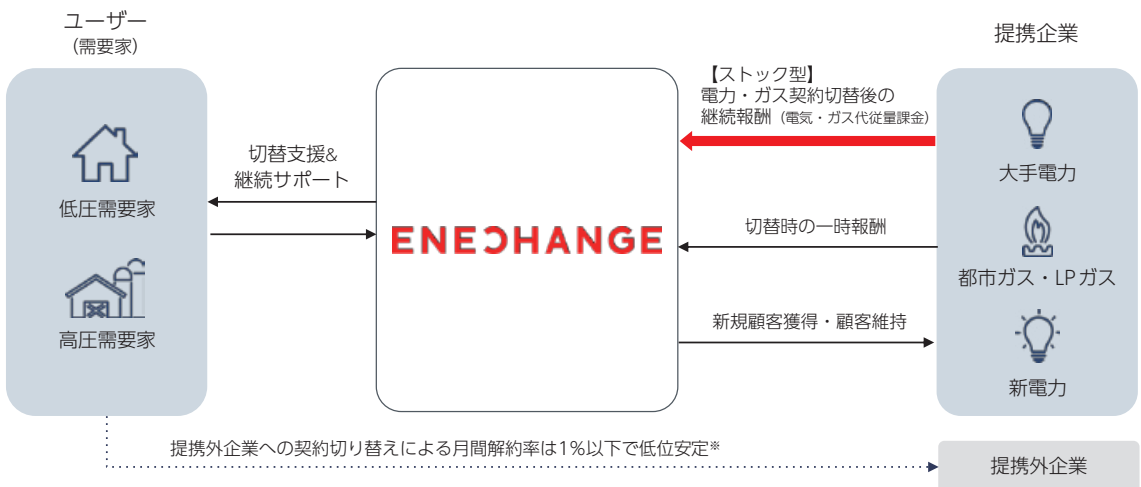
ユーザー
(需要家)

低圧需要家

高圧需要家

切替支援&
継続サポート

ENECHANGE

【ストック型】
電力・ガス契約切替後の
継続報酬(電気・ガス代従量課金)

切替時の一時報酬

新規顧客獲得・顧客維持

提携企業

大手電力

都市ガス・LPガス

新電力

提携外企業への契約切り替えによる月間解約率は1%以下で低位安定※

提携外企業